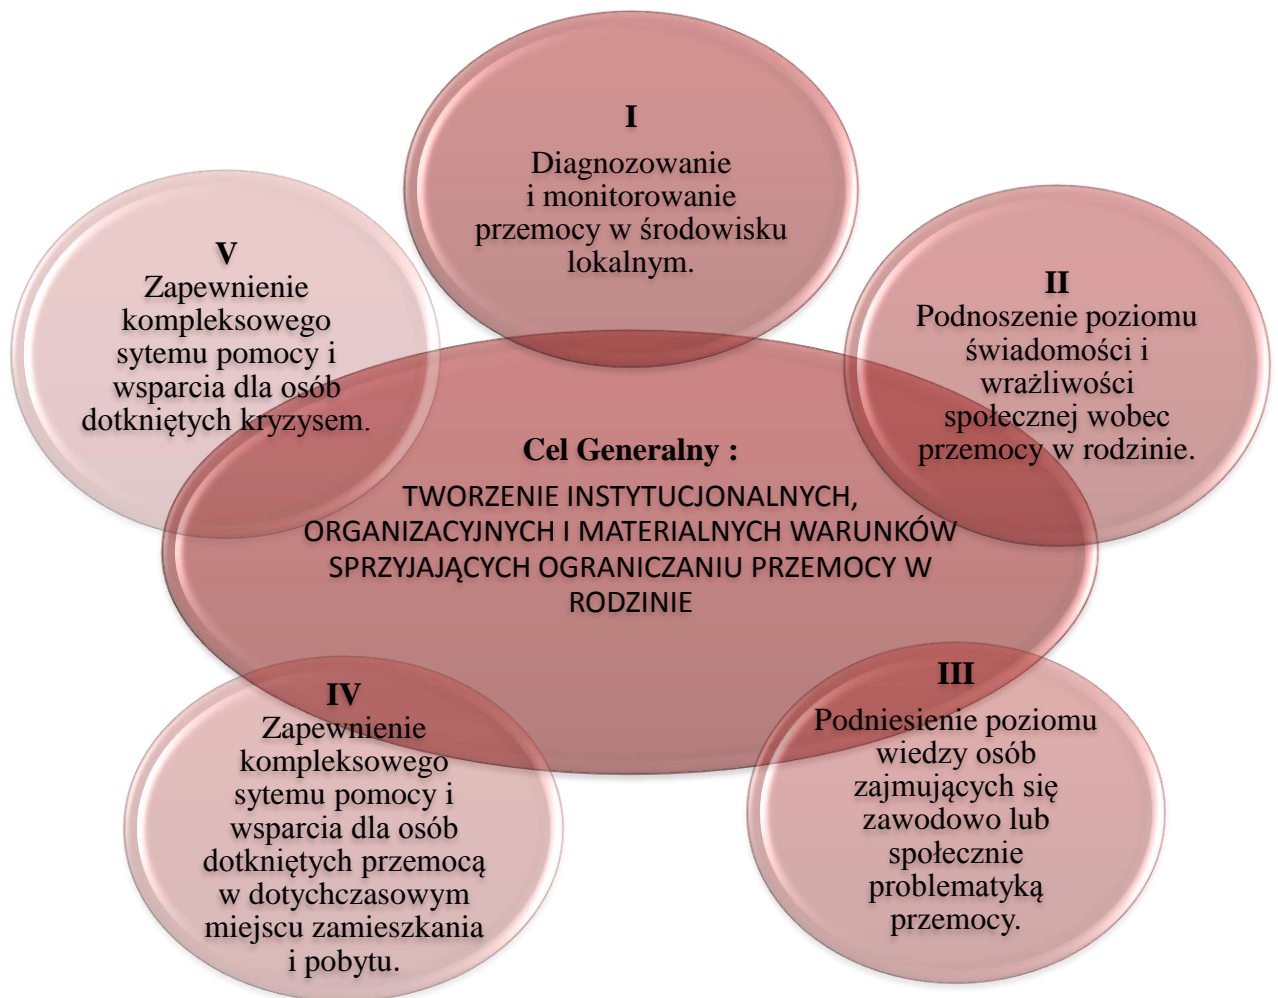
I
Diagnozowanie i monitorowanie przemocy w środowisku lokalnym.

V
Zapewnienie kompleksowego sytemu pomocy i wsparcia dla osób dotkniętych kryzysem.

II
Podnoszenie poziomu świadomości i wrażliwości społecznej wobec przemocy w rodzinie.

Cel Generalny :
TWORZENIE INSTYTUCJONALNYCH, ORGANIZACYJNYCH I MATERIALNYCH WARUNKÓW SPRZYJAJĄCYCH OGRANICZANIU PRZEMOCY W RODZINIE

IV
Zapewnienie kompleksowego sytemu pomocy i wsparcia dla osób dotkniętych przemocą w dotychczasowym miejscu zamieszkania i pobytu.

III
Podniesienie poziomu wiedzy osób zajmujących się zawodowo lub społecznie problematyką przemocy.